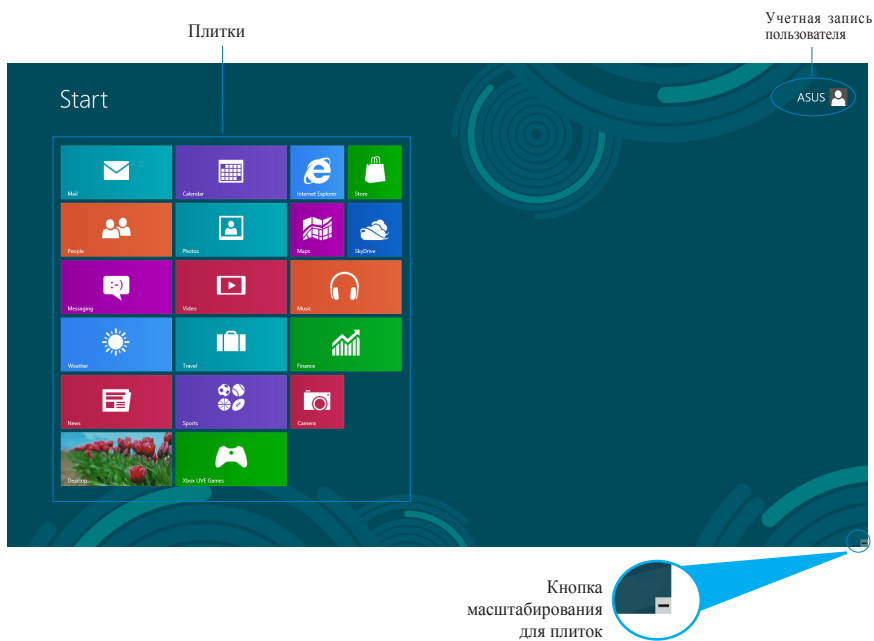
Плитки

Учетная запись пользователя

Start

ASUS

Mail

Calendar

Internet Explorer

Store

People

Photos

Maps

SkyDrive

Messaging

Video

Music

Weather

Travel

Finance

News

Sports

Camera

Desktop

Xbox LIVE Games

Кнопка масштабирования для плиток